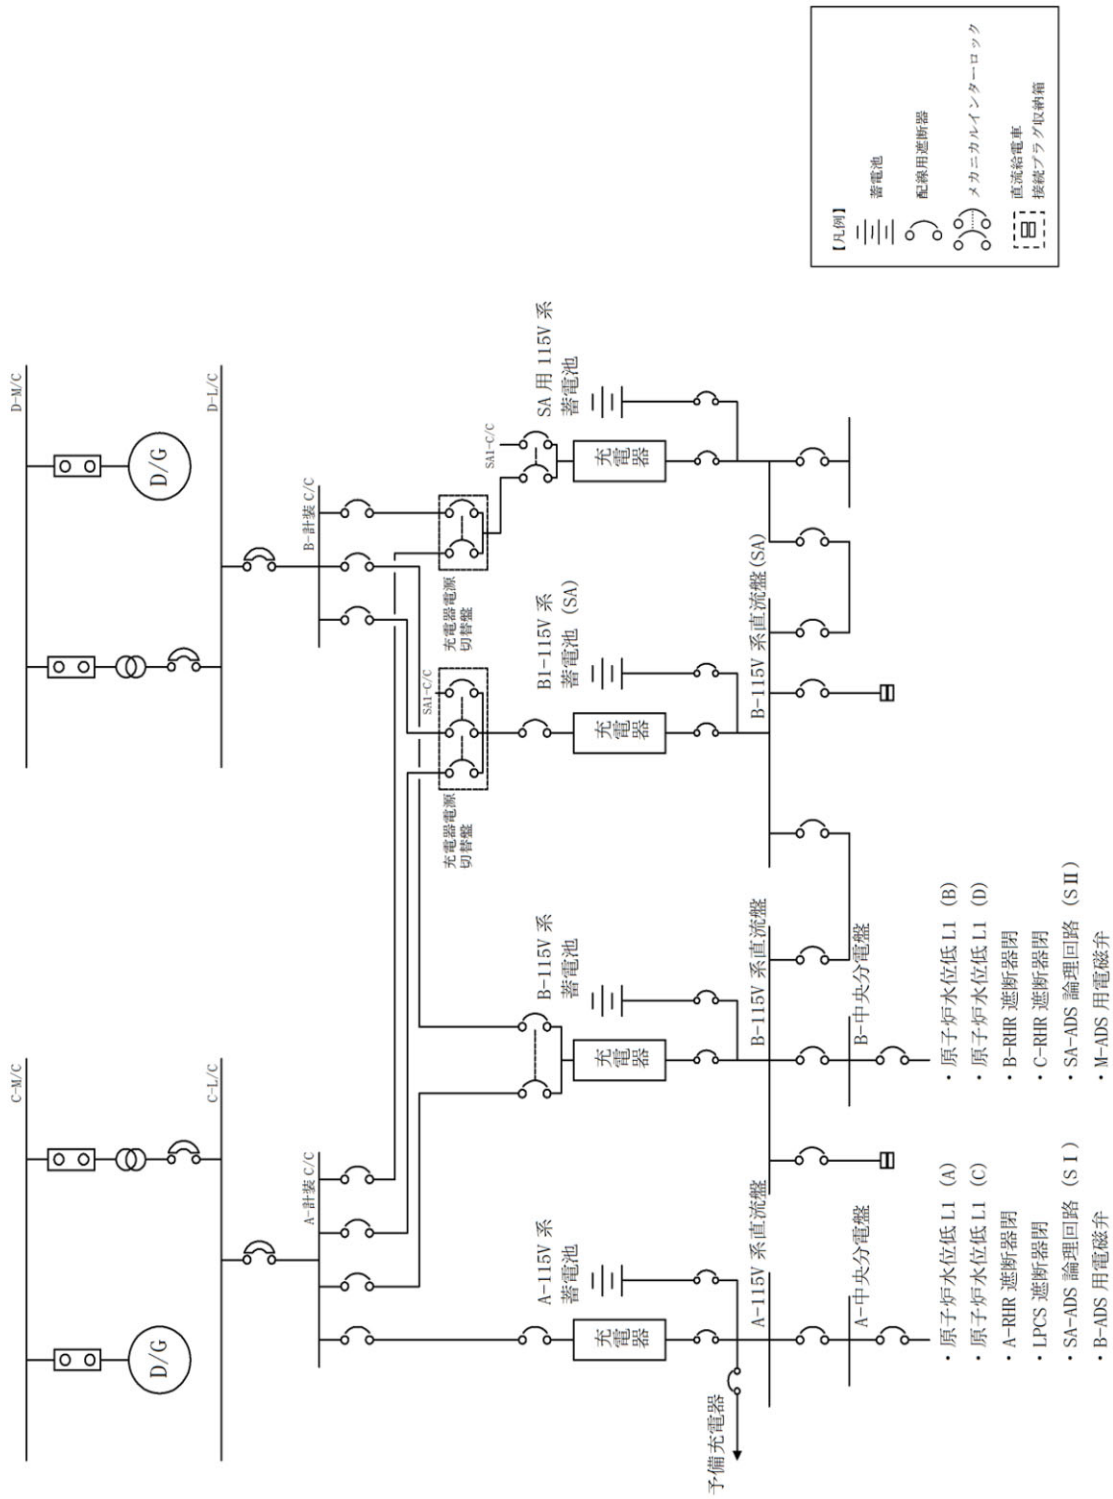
【凡例】
蓄電池
配線用遮断器
メカニカルインターロック
直流給電車接続プラグ収納箱

D-M/C
D/G
D-L/C
C-M/C
D/G
C-L/C
A-計装 C/C
B-計装 C/C
SA1-C/C
SA1-C/C
充電器電源切替盤
充電器電源切替盤
SA 用 115V 系蓄電池
B1-115V 系蓄電池 (SA)
B-115V 系蓄電池
A-115V 系蓄電池
充電器
充電器
充電器
充電器
B-115V 系直流盤(SA)
B-115V 系直流盤
A-115V 系直流盤
B-中央分電盤
A-中央分電盤
予備充電器

・原子炉水位低 L1 (A)
・原子炉水位低 L1 (C)
・A-RHR 遮断器閉
・LPCS 遮断器閉
・SA-ADS 論理回路 (SⅠ)
・B-ADS 用電磁弁

・原子炉水位低 L1 (B)
・原子炉水位低 L1 (D)
・B-RHR 遮断器閉
・C-RHR 遮断器閉
・SA-ADS 論理回路 (SⅡ)
・M-ADS 用電磁弁